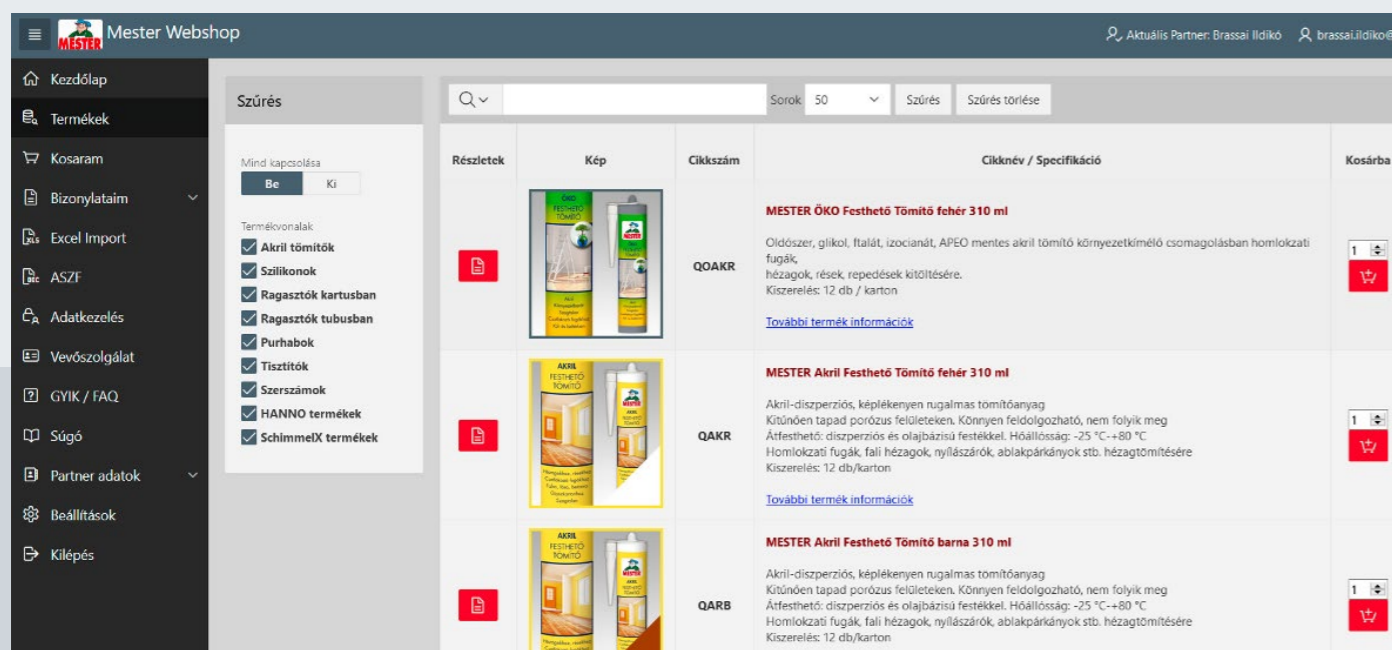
MESTER Mester Webshop

Aktuális Partner: Brassai Ildikó  brassai.ildiko@

Kezdőlap
Termékek
Kosaram
Bizonylataim
Excel Import
ASZF
Adatkezelés
Vevőszolgálat
GYIK / FAQ
Súgó
Partner adatok
Beállítások
Kilépés

Szűrés

Mind kapcsolása
Be | Ki

Termékvonalak
Akril tömítők
Szilikonok
Ragasztók kartusban
Ragasztók tubusban
Purhabok
Tisztítók
Szerszámok
HANNO termékek
SchimmelX termékek

Sorok 50 | Szűrés | Szűrés törlése

| Részletek | Kép | Cikkszám | Cikknév / Specifikáció | Kosárba |
|---|---|---|---|---|
| | ÖKO FESTHETŐ TÖMÍTŐ | QOAKR | MESTER ÖKO Festhető Tömítő fehér 310 ml<br>Oldószer, glikol, ftalát, izocianát, APEO mentes akril tömítő környezetkímélő csomagolásban homlokzati fugák,<br>hézagok, rések, repedések kitöltésére.<br>Kiszerelés: 12 db / karton<br>További termék információk | 1 |
| | AKRIL FESTHETŐ TÖMÍTŐ | QAKR | MESTER Akril Festhető Tömítő fehér 310 ml<br>Akril-diszperziós, képlékenyen rugalmas tömítőanyag<br>Kitűnően tapad porózus felületeken. Könnyen feldolgozható, nem folyik meg<br>Átfesthető: diszperziós és olajbázisú festékkel. Hőállóság: -25 °C-+80 °C<br>Homlokzati fugák, fali hézagok, nyílászárók, ablakpárkányok stb. hézagtömítésére<br>Kiszerelés: 12 db/karton<br>További termék információk | 1 |
| | AKRIL FESTHETŐ TÖMÍTŐ | QARB | MESTER Akril Festhető Tömítő barna 310 ml<br>Akril-diszperziós, képlékenyen rugalmas tömítőanyag<br>Kitűnően tapad porózus felületeken. Könnyen feldolgozható, nem folyik meg<br>Átfesthető: diszperziós és olajbázisú festékkel. Hőállóság: -25 °C-+80 °C<br>Homlokzati fugák, fali hézagok, nyílászárók, ablakpárkányok stb. hézagtömítésére<br>Kiszerelés: 12 db/karton | 1 |